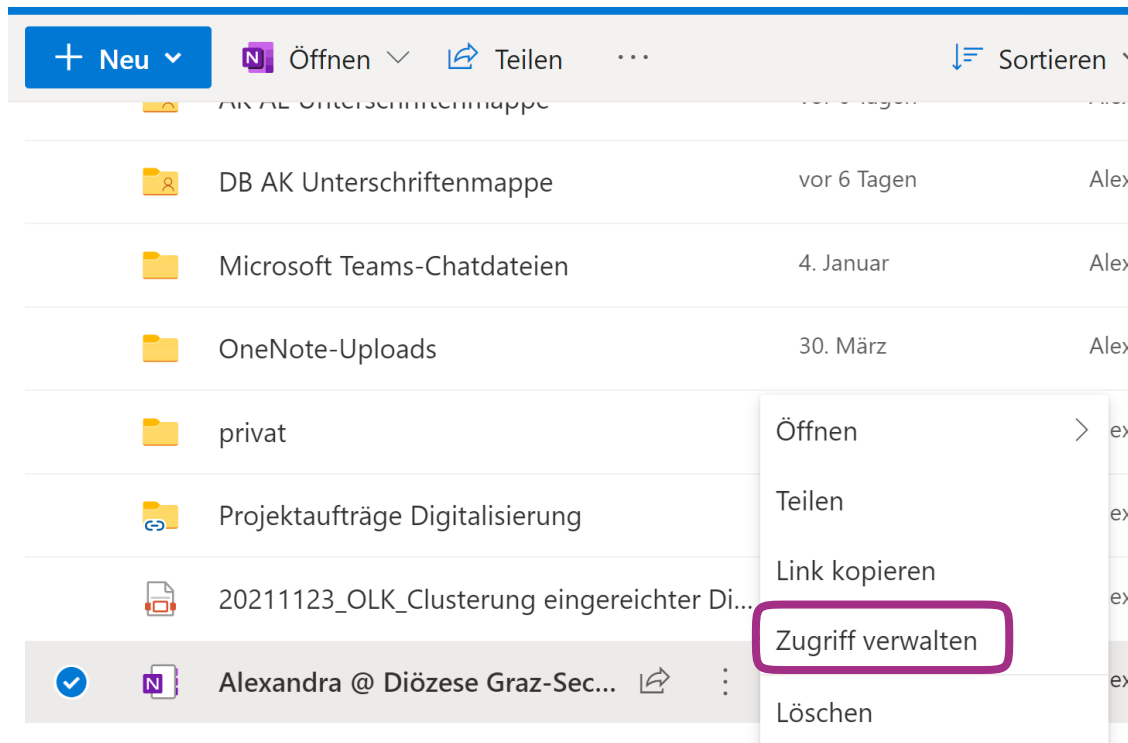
+ Neu ⌄ Öffnen ⌄ Teilen ··· Sortieren

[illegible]

DB AK Unterschriftenmappe vor 6 Tagen Alex

Microsoft Teams-Chatdateien 4. Januar Alex

OneNote-Uploads 30. März Alex

privat ex

Projektaufträge Digitalisierung ex

20211123_OLK_Clusterung eingereichter Di... ex

Alexandra @ Diözese Graz-Sec... ex

Öffnen

Teilen

Link kopieren

Zugriff verwalten

Löschen